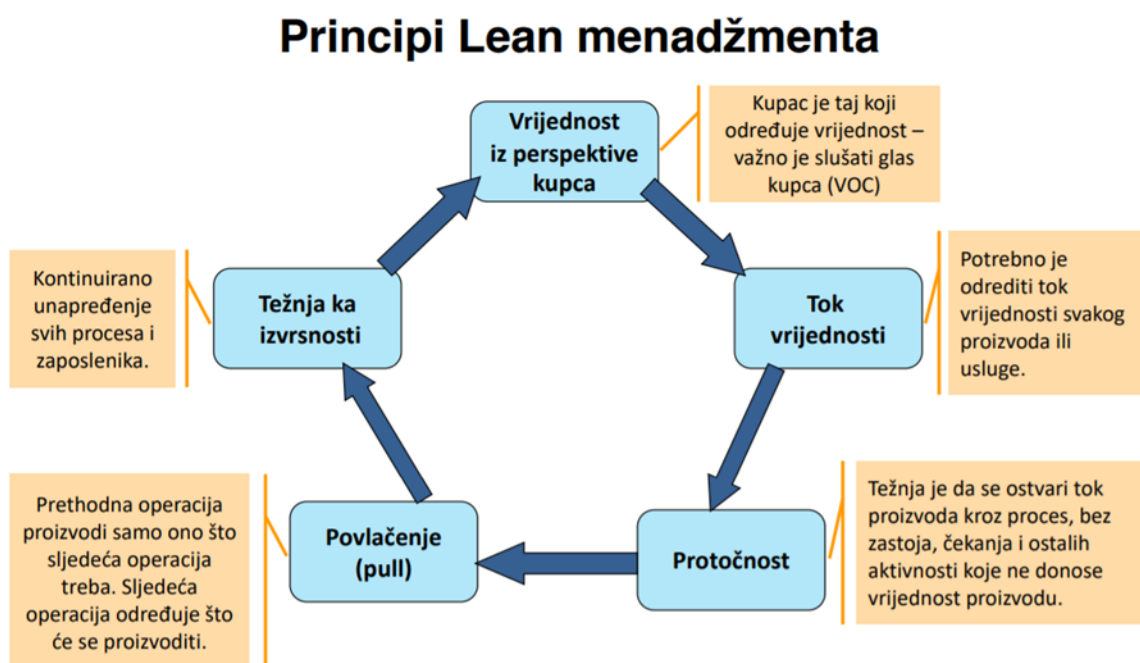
Principi Lean menadžmenta

Vrijednost iz perspektive kupca

Kupac je taj koji određuje vrijednost – važno je slušati glas kupca (VOC)

Tok vrijednosti

Potrebno je odrediti tok vrijednosti svakog proizvoda ili usluge.

Protočnost

Težnja je da se ostvari tok proizvoda kroz proces, bez zastoja, čekanja i ostalih aktivnosti koje ne donose vrijednost proizvodu.

Povlačenje (pull)

Prethodna operacija proizvodi samo ono što sljedeća operacija treba. Sljedeća operacija određuje što će se proizvoditi.

Težnja ka izvrsnosti

Kontinuirano unapređenje svih procesa i zaposlenika.